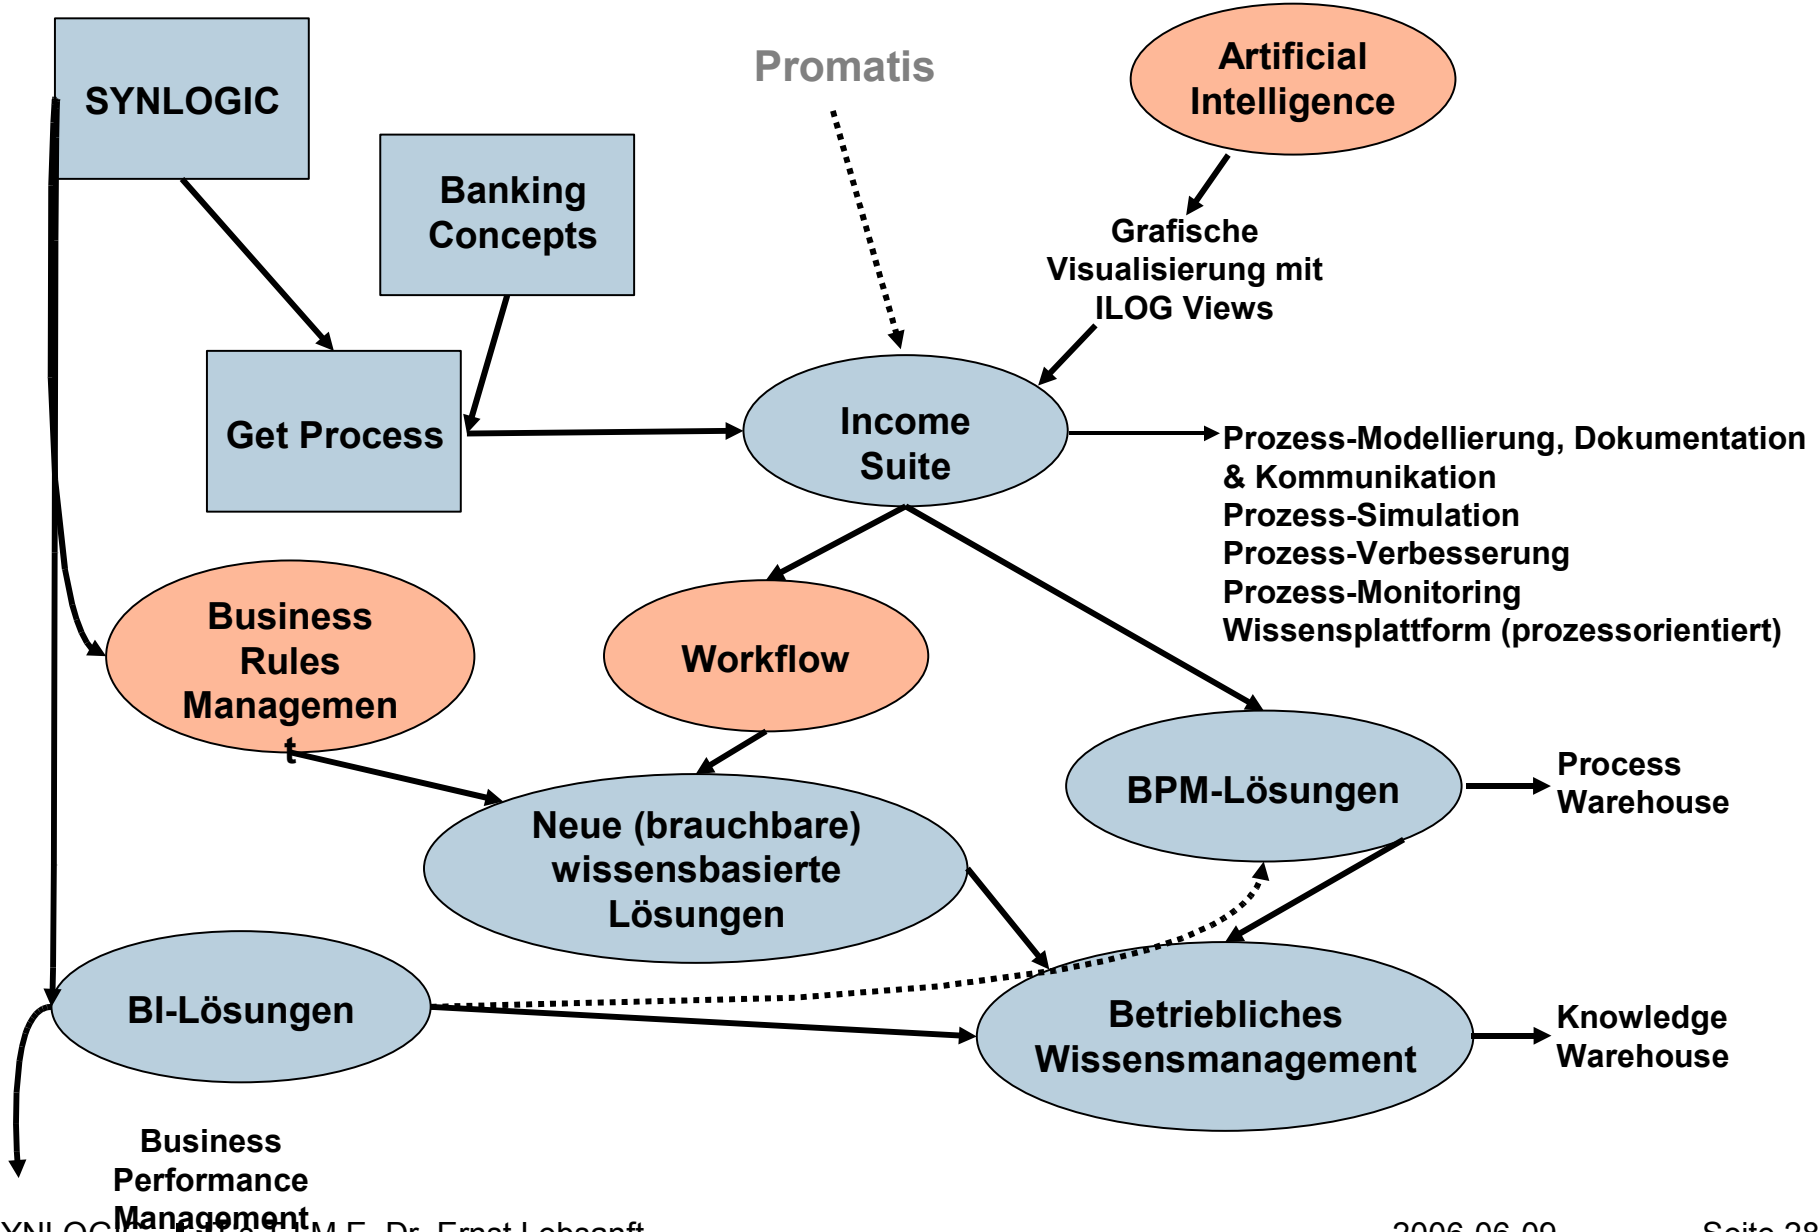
SYNLOGIC

Banking Concepts

Promatis

Artificial Intelligence

Grafische Visualisierung mit ILOG Views

Get Process

Income Suite

Prozess-Modellierung, Dokumentation & Kommunikation
Prozess-Simulation
Prozess-Verbesserung
Prozess-Monitoring
Wissensplattform (prozessorientiert)

Business Rules Management

Workflow

BPM-Lösungen

Process Warehouse

Neue (brauchbare) wissensbasierte Lösungen

BI-Lösungen

Betriebliches Wissensmanagement

Knowledge Warehouse

Business Performance Management

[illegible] Dr. Ernst Lebsanft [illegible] 2006.06.09 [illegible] Seite 28